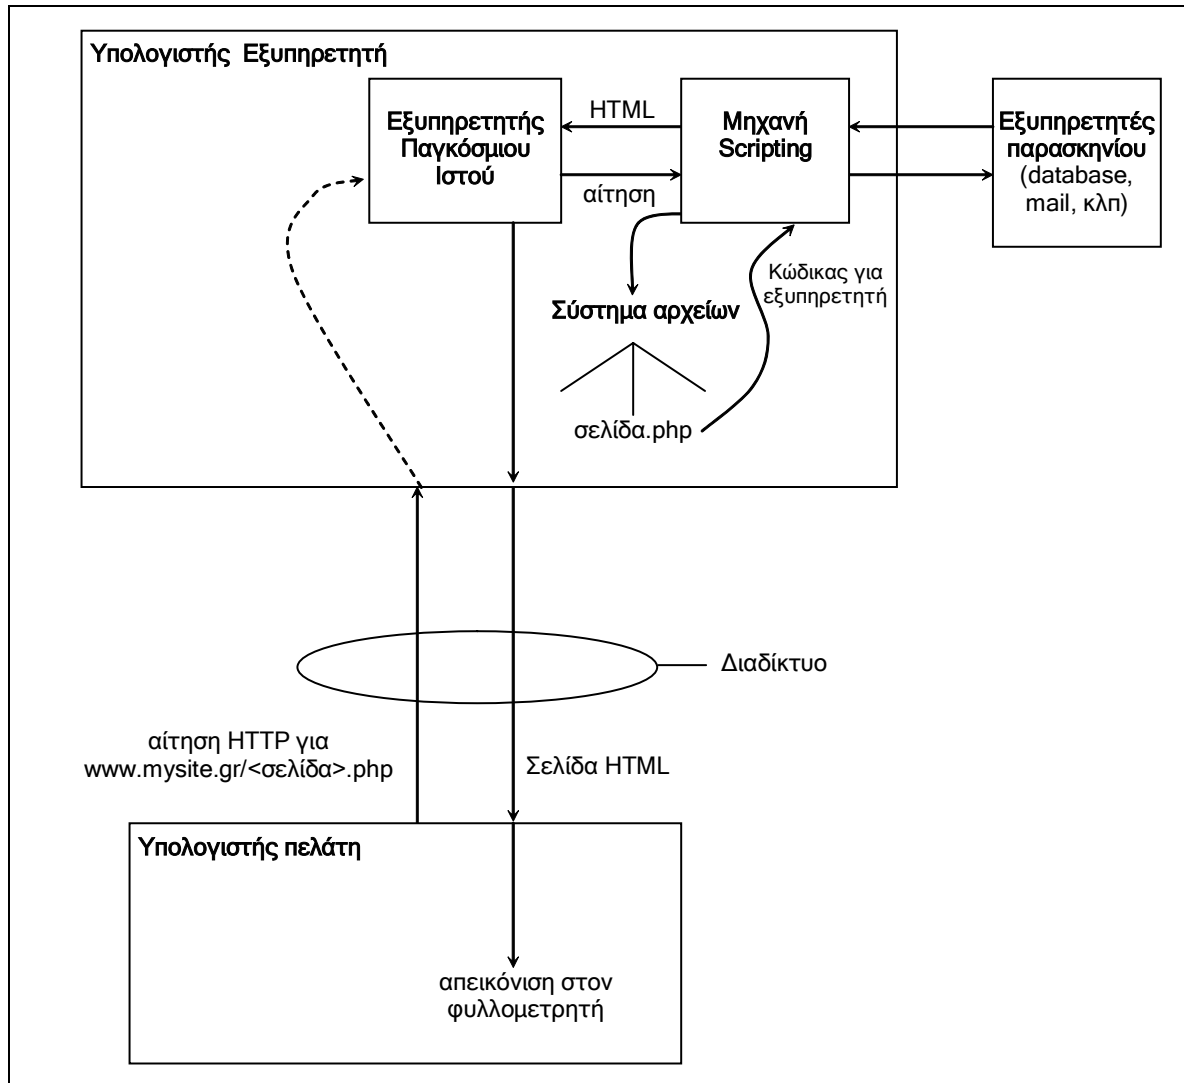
Υπολογιστής Εξυπηρετητή

Εξυπηρετητής Παγκόσμιου Ιστού

HTML

αίτηση

Μηχανή Scripting

Εξυπηρετητές παρασκηνίου (database, mail, κλπ)

Κώδικας για εξυπηρετητή

Σύστημα αρχείων

σελίδα.php

Διαδίκτυο

αίτηση HTTP για www.mysite.gr/<σελίδα>.php

Σελίδα HTML

Υπολογιστής πελάτη

απεικόνιση στον φυλλομετρητή